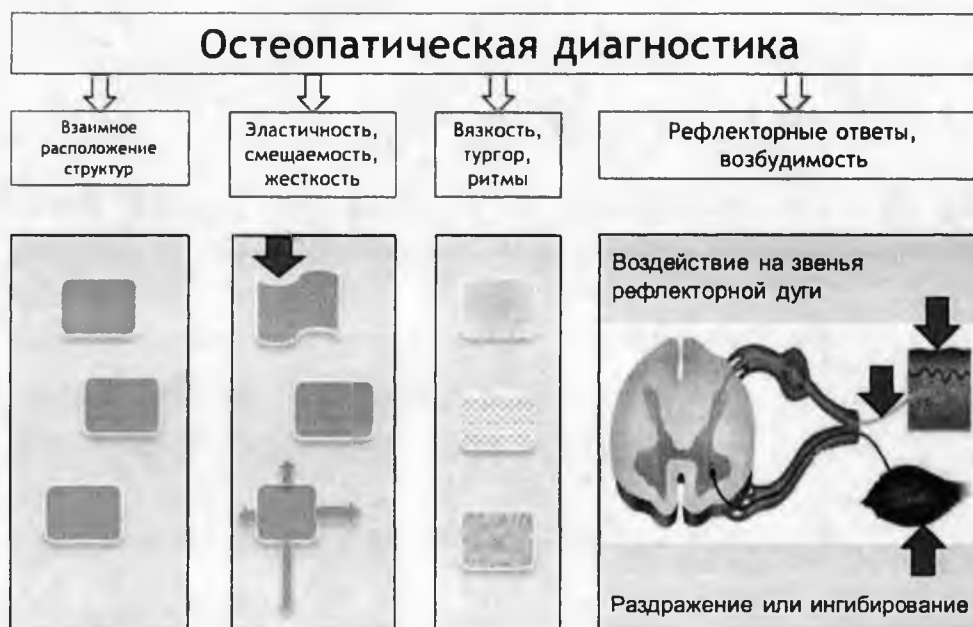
Остеопатическая диагностика

Взаимное расположение структур

Эластичность, смещаемость, жесткость

Вязкость, тургор, ритмы

Рефлекторные ответы, возбудимость

Воздействие на звенья рефлекторной дуги

Раздражение или ингибирование